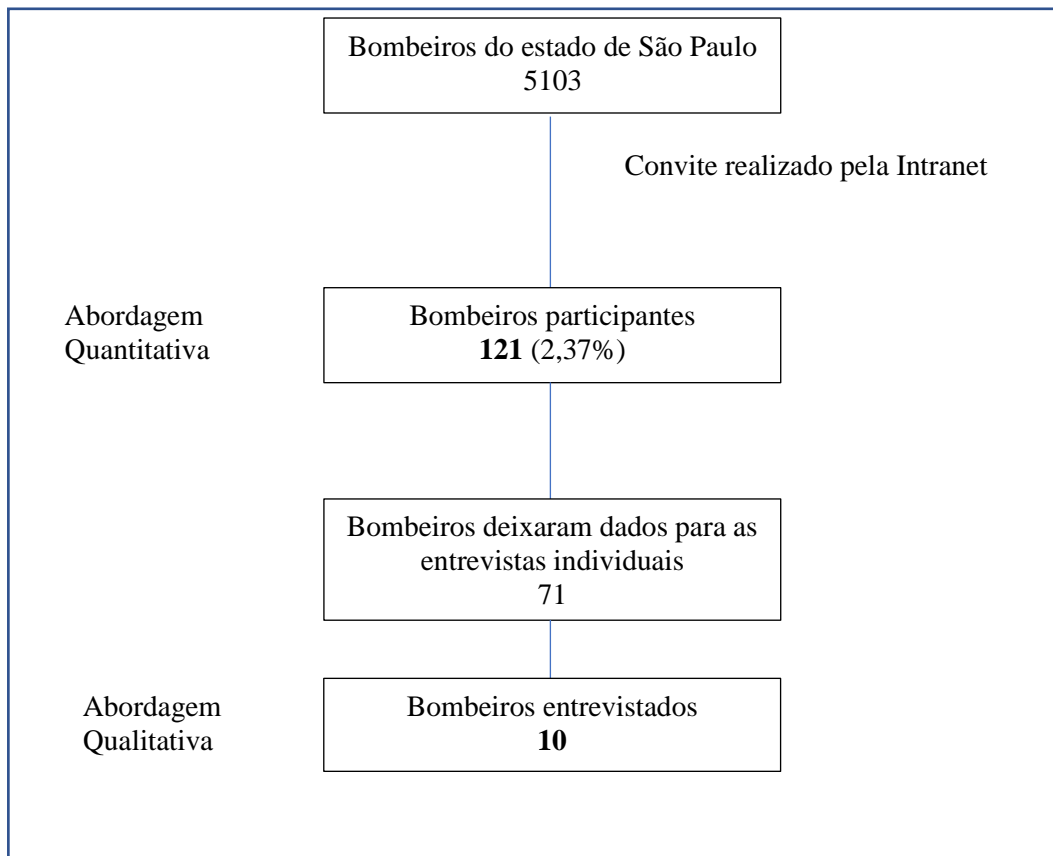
Bombeiros do estado de São Paulo
5103

Convite realizado pela Intranet

Abordagem Quantitativa

Bombeiros participantes
**121** (2,37%)

Bombeiros deixaram dados para as entrevistas individuais
71

Abordagem Qualitativa

Bombeiros entrevistados
**10**